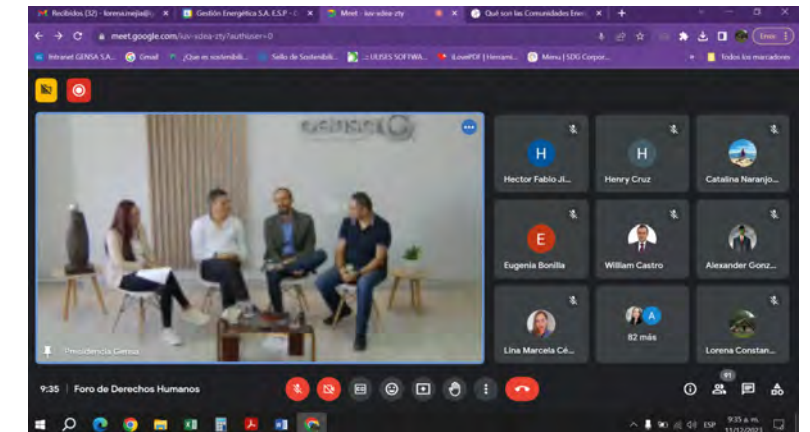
Recibidos (32) - lorena.mejia@ | Gestión Energética S.A. E.S.P - | Meet - ksv-xdea-zty | Qué son las Comunidades Ener

meet.google.com/ksv-xdea-zty?authuser=0

Intranet GENSA S.A. | Gmail | ¿Que es sostenibili... | Sello de Sostenibili... | ::ULISES SOFTWA... | iLovePDF | Herrami... | Menu | SDG Corpor... | Todos los marcadores

Presidencia Gensa

H
Hector Fabio Jí...

H
Henry Cruz

Catalina Naranjo...

E
Eugenia Bonilla

William Castro

Alexander Gonz...

Lina Marcela Cé...

A
82 más

Lorena Constan...

9:35 | Foro de Derechos Humanos

91

ESP 9:35 a. m. 11/12/2023